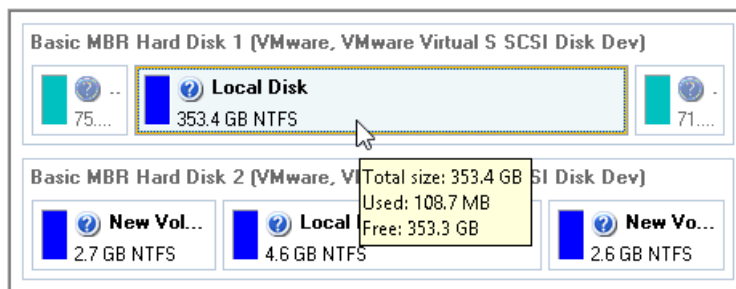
Basic MBR Hard Disk 1 (VMware, VMware Virtual S SCSI Disk Dev)

..
75....

Local Disk
353.4 GB NTFS

..
71....

Total size: 353.4 GB
Used: 108.7 MB
Free: 353.3 GB

Basic MBR Hard Disk 2 (VMware, V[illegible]SI Disk Dev)

New Vol...
2.7 GB NTFS

Local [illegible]
4.6 GB NTFS

New Vo...
2.6 GB NTFS